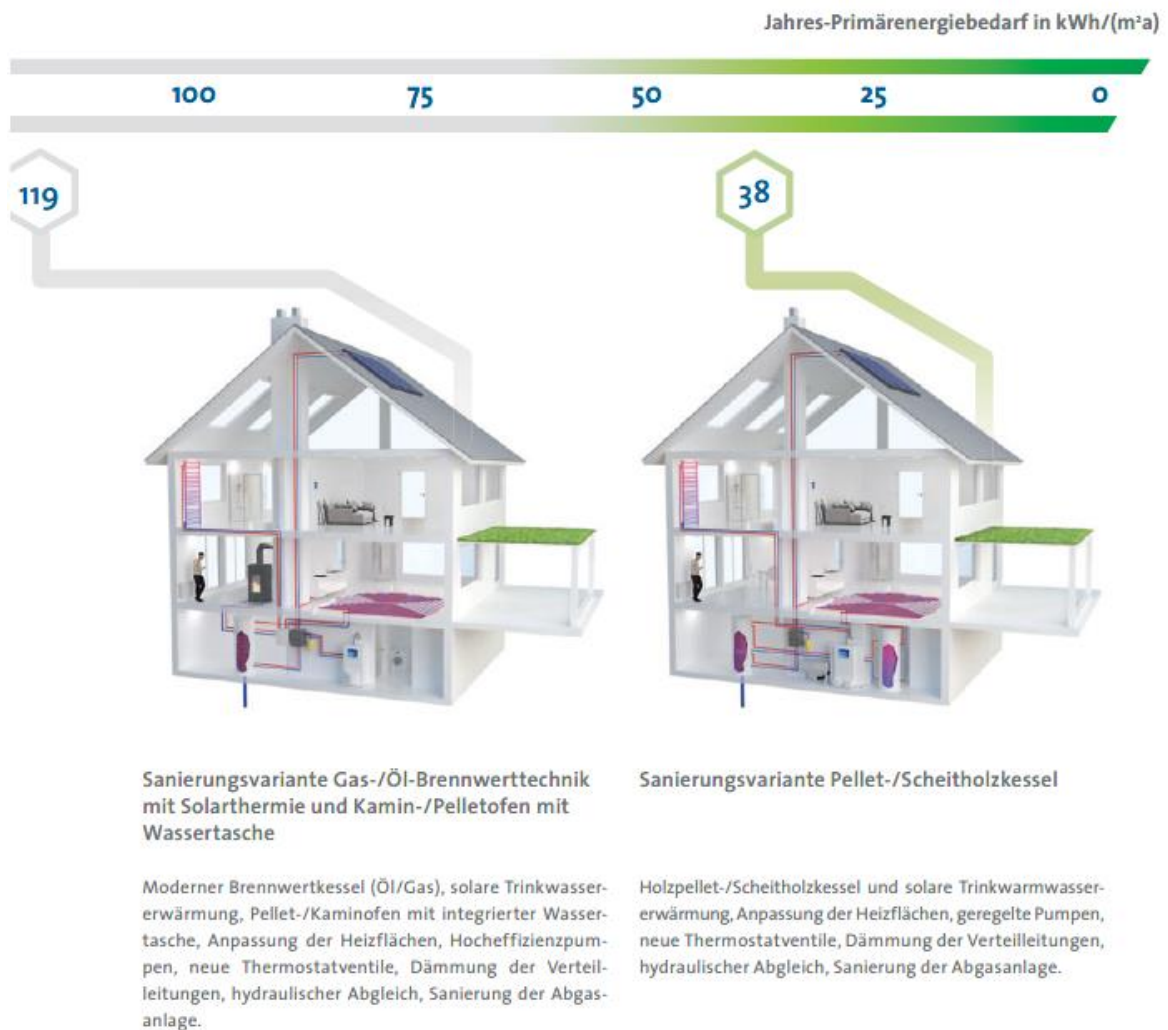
Jahres-Primärenergiebedarf in kWh/(m²a)

100 75 50 25 0

119

38

Sanierungsvariante Gas-/Öl-Brennwerttechnik mit Solarthermie und Kamin-/Pelletofen mit Wassertasche

Moderner Brennwertkessel (Öl/Gas), solare Trinkwassererwärmung, Pellet-/Kaminofen mit integrierter Wassertasche, Anpassung der Heizflächen, Hocheffizienzpumpen, neue Thermostatventile, Dämmung der Verteilleitungen, hydraulischer Abgleich, Sanierung der Abgasanlage.

Sanierungsvariante Pellet-/Scheitholzkessel

Holzpellet-/Scheitholzkessel und solare Trinkwarmwassererwärmung, Anpassung der Heizflächen, geregelte Pumpen, neue Thermostatventile, Dämmung der Verteilleitungen, hydraulischer Abgleich, Sanierung der Abgasanlage.